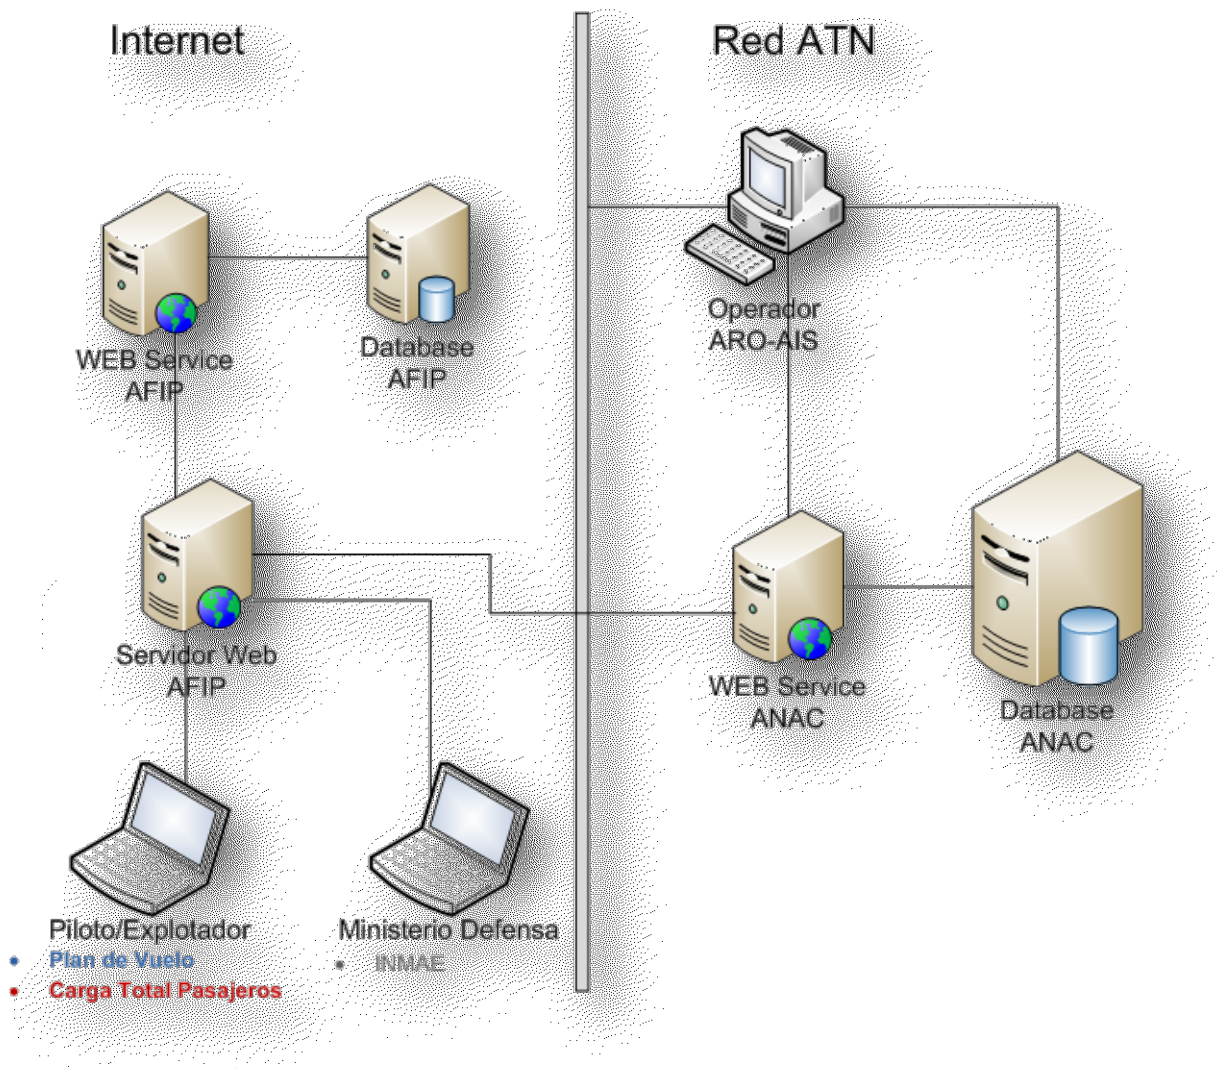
Internet

Red ATN

WEB Service AFIP

Database AFIP

Operador ARO-AIS

Servidor Web AFIP

WEB Service ANAC

Database ANAC

Piloto/Explotador
• Plan de Vuelo
• Carga Total Pasajeros

Ministerio Defensa
• INMAE